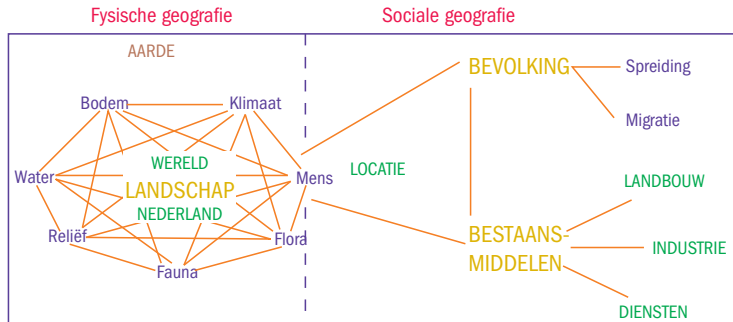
Fysische geografie

Sociale geografie

AARDE

Bodem
Klimaat
WERELD
Water
LANDSCHAP
Mens
NEDERLAND
Reliëf
Flora
Fauna

LOCATIE

BEVOLKING
Spreiding
Migratie

LANDBOUW
BESTAANS-
MIDDELEN
INDUSTRIE
DIENSTEN